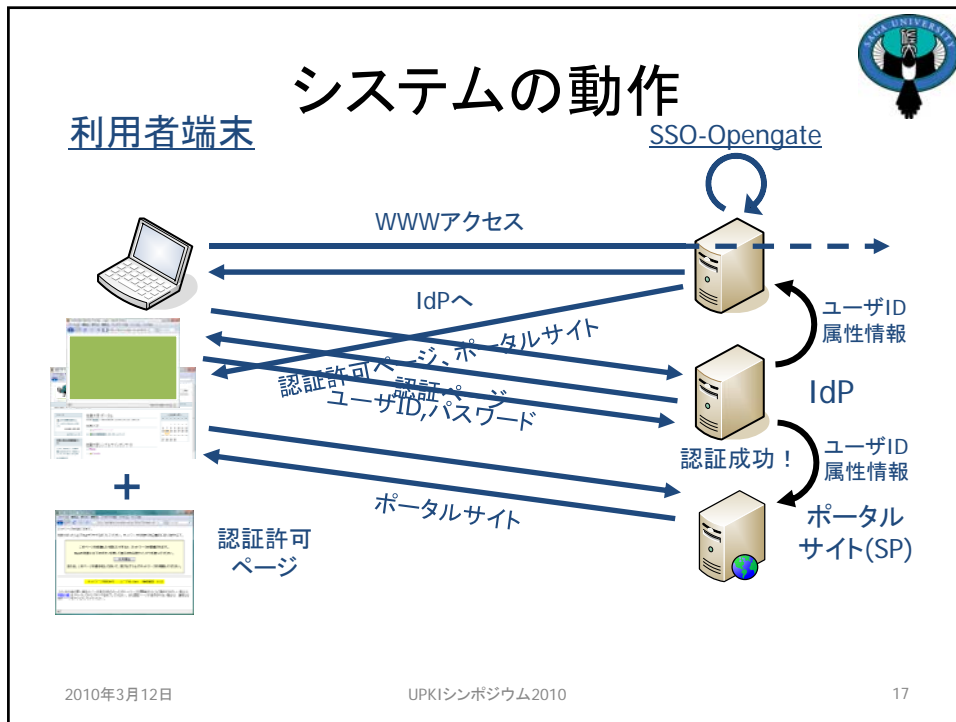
システムの動作

利用者端末

SSO-Opengate

WWWアクセス

IdPへ

ポータルサイト

認証許可ページ、

認証ページ

ユーザID,パスワード

ユーザID
属性情報

IdP

認証成功！

ユーザID
属性情報

ポータルサイト

ポータル
サイト(SP)

+

認証許可
ページ

2010年3月12日

UPKIシンポジウム2010

17